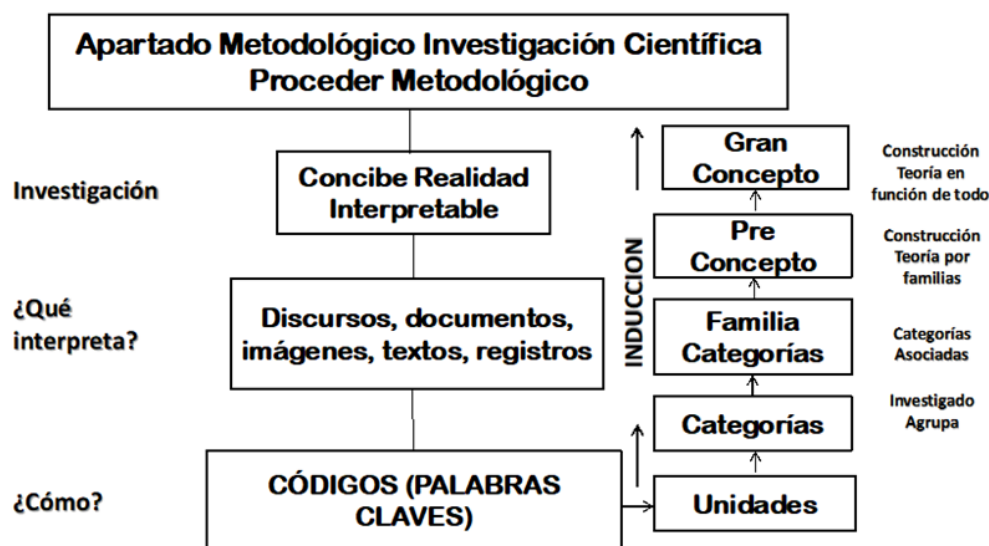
Apartado Metodológico Investigación Científica
Proceder Metodológico

Investigación

Concibe Realidad Interpretable

¿Qué interpreta?

Discursos, documentos, imágenes, textos, registros

¿Cómo?

CÓDIGOS (PALABRAS CLAVES)

INDUCCION

Gran Concepto

Construcción Teoría en función de todo

Pre Concepto

Construcción Teoría por familias

Familia Categorías

Categorías Asociadas

Categorías

Investigado Agrupa

Unidades